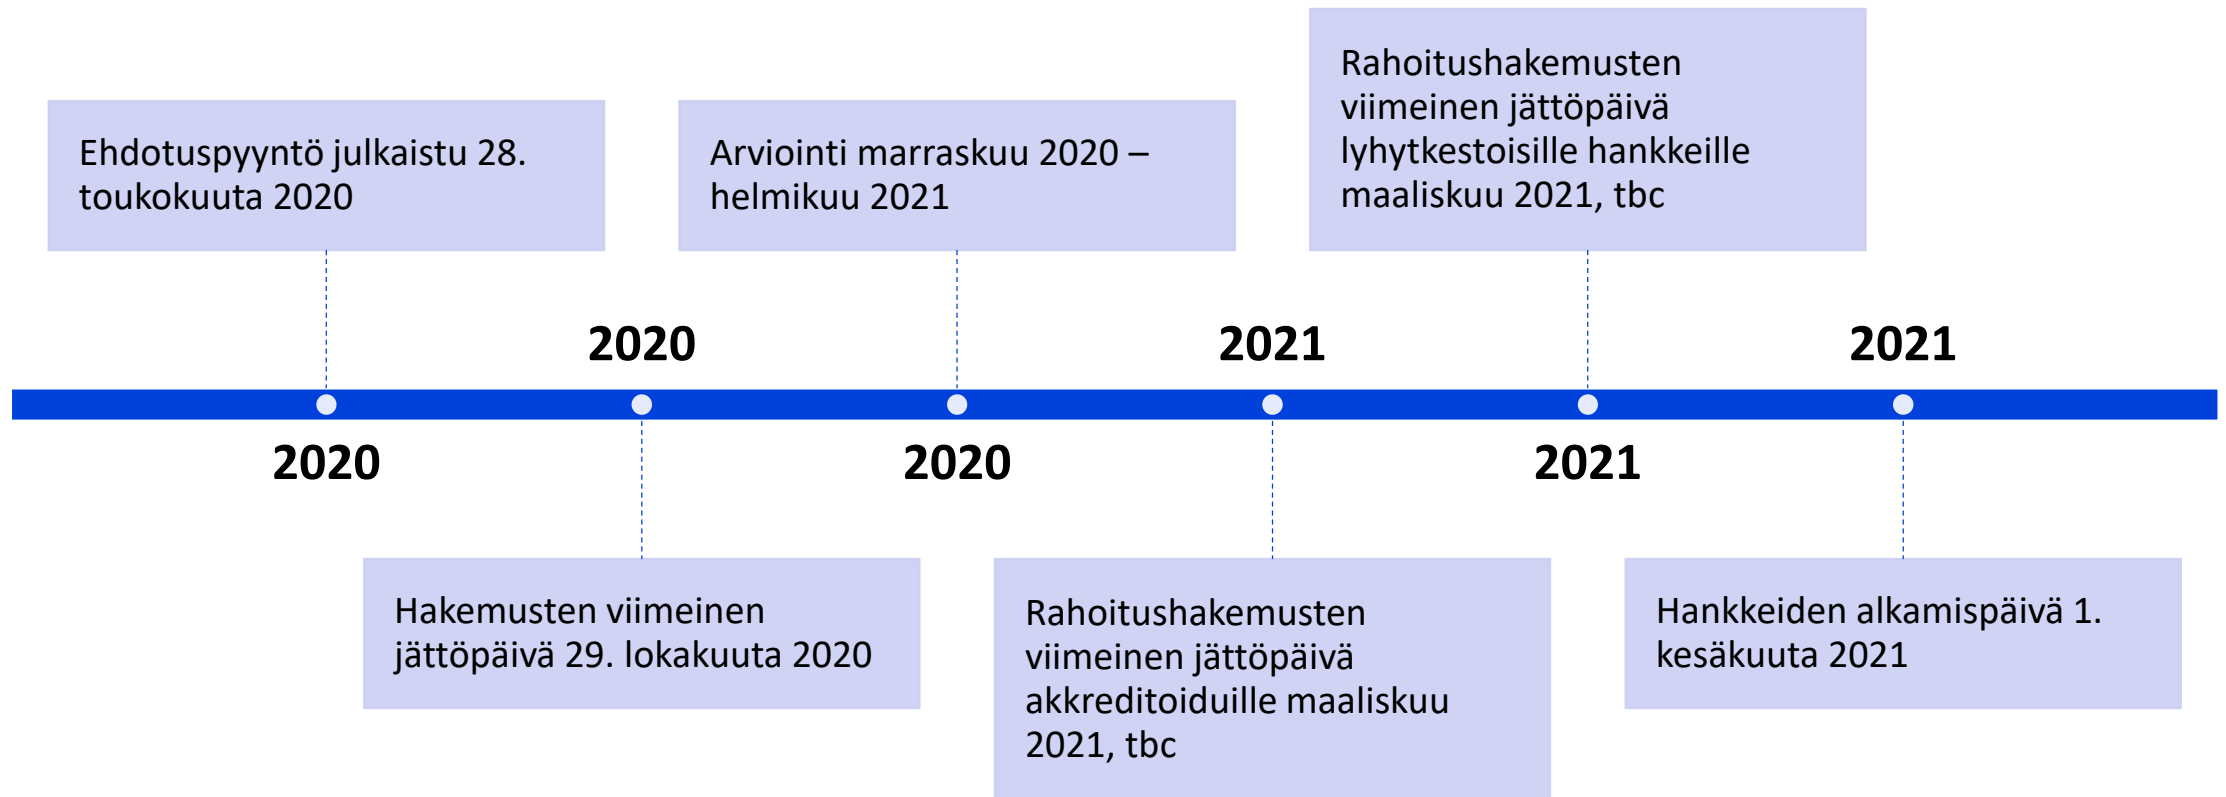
Ehdotuspyyntö julkaistu 28. toukokuuta 2020

2020

Hakemusten viimeinen jättöpäivä 29. lokakuuta 2020

2020

Arviointi marraskuu 2020 – helmikuu 2021

2020

Rahoitushakemusten viimeinen jättöpäivä akkreditoiduille maaliskuu 2021, tbc

2021

Rahoitushakemusten viimeinen jättöpäivä lyhytkestoisille hankkeille maaliskuu 2021, tbc

2021

Hankkeiden alkamispäivä 1. kesäkuuta 2021

2021